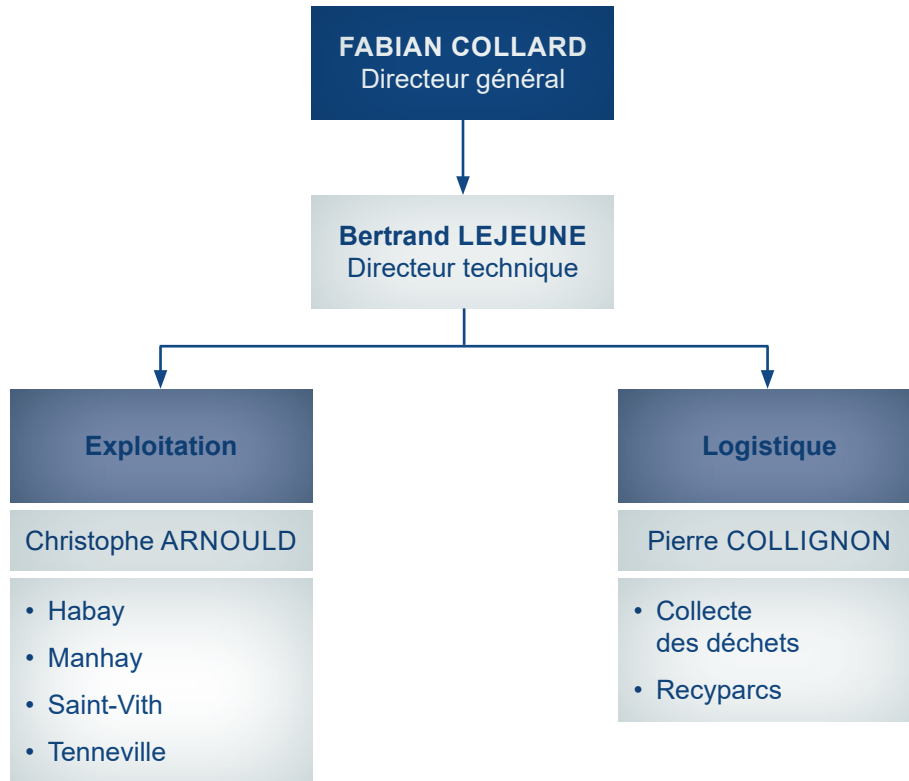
FABIAN COLLARD
Directeur général

Bertrand LEJEUNE
Directeur technique

Exploitation

Christophe ARNOULD

- Habay
- Manhay
- Saint-Vith
- Tenneville

Logistique

Pierre COLLIGNON

- Collecte des déchets
- Recyparcs